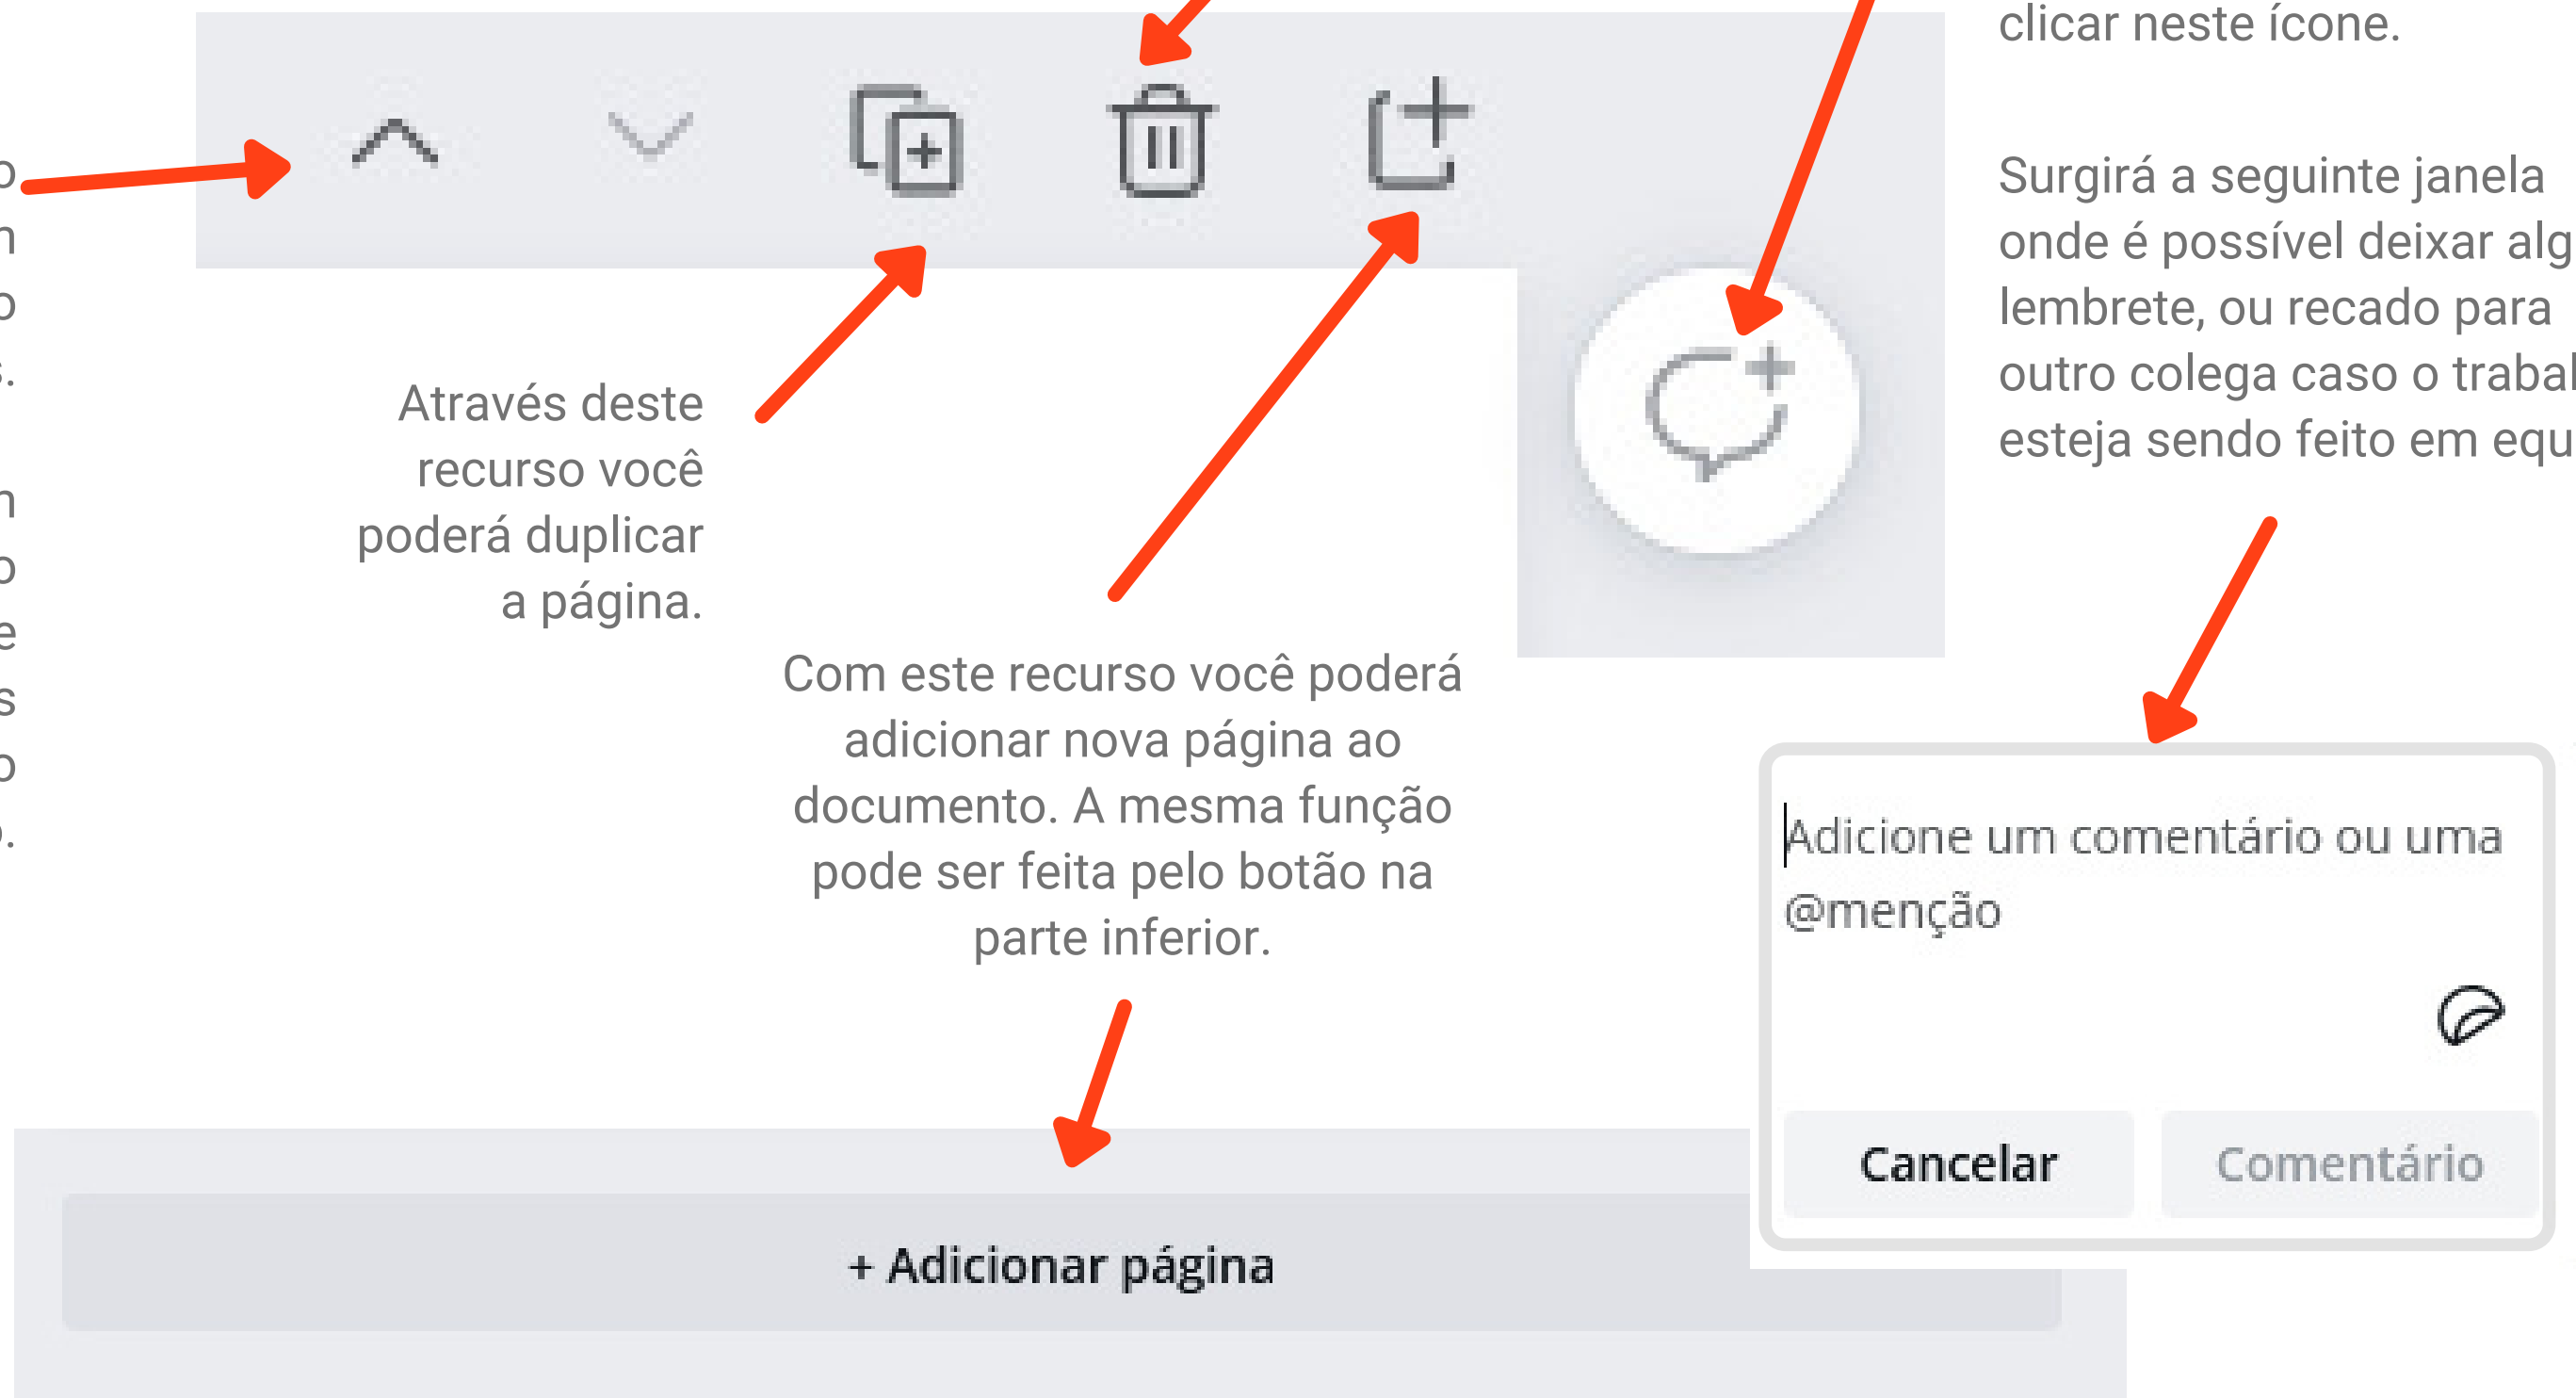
clicar neste ícone.

Surgirá a seguinte janela onde é possível deixar alg lembrete, ou recado para outro colega caso o trabal esteja sendo feito em equ

Através deste recurso você poderá duplicar a página.

Com este recurso você poderá adicionar nova página ao documento. A mesma função pode ser feita pelo botão na parte inferior.

Adicione um comentário ou uma @menção

Cancelar

Comentário

+ Adicionar página